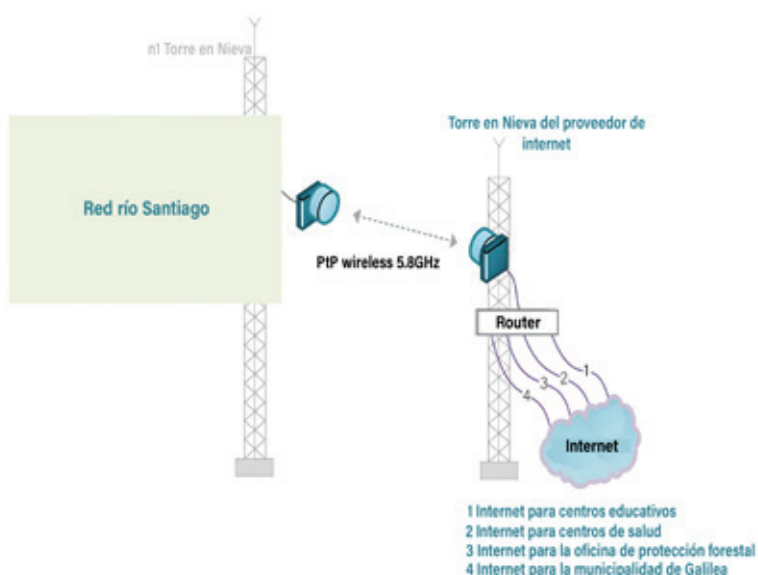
n1 Torre en Nieva

Torre en Nieva del proveedor de internet

Red río Santiago

PtP wireless 5.8GHz

Router

1

2

3

4

Internet

1 Internet para centros educativos
2 Internet para centros de salud
3 Internet para la oficina de protección forestal
4 Internet para la municipalidad de Galilea